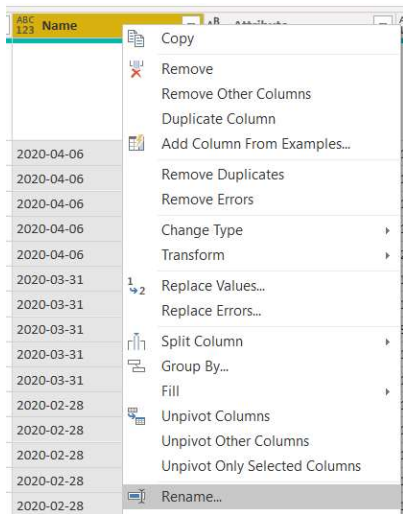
ABC 123 Name

Copy
Remove
Remove Other Columns
Duplicate Column
Add Column From Examples...
Remove Duplicates
Remove Errors
Change Type
Transform
Replace Values...
Replace Errors...
Split Column
Group By...
Fill
Unpivot Columns
Unpivot Other Columns
Unpivot Only Selected Columns
Rename...

2020-04-06
2020-04-06
2020-04-06
2020-04-06
2020-04-06
2020-03-31
2020-03-31
2020-03-31
2020-03-31
2020-03-31
2020-02-28
2020-02-28
2020-02-28
2020-02-28
2020-02-28